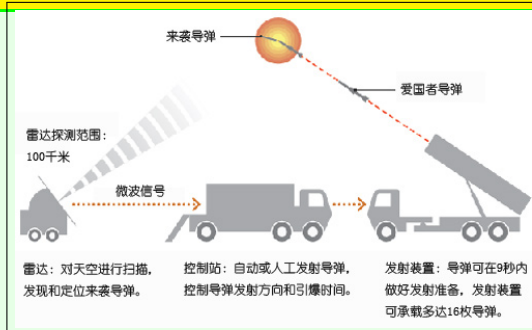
来袭导弹

爱国者导弹

雷达探测范围：100千米

微波信号

雷达：对天空进行扫描，发现和定位来袭导弹。

控制站：自动或人工发射导弹，控制导弹发射方向和引爆时间。

发射装置：导弹可在9秒内做好发射准备，发射装置可承载多达16枚导弹。